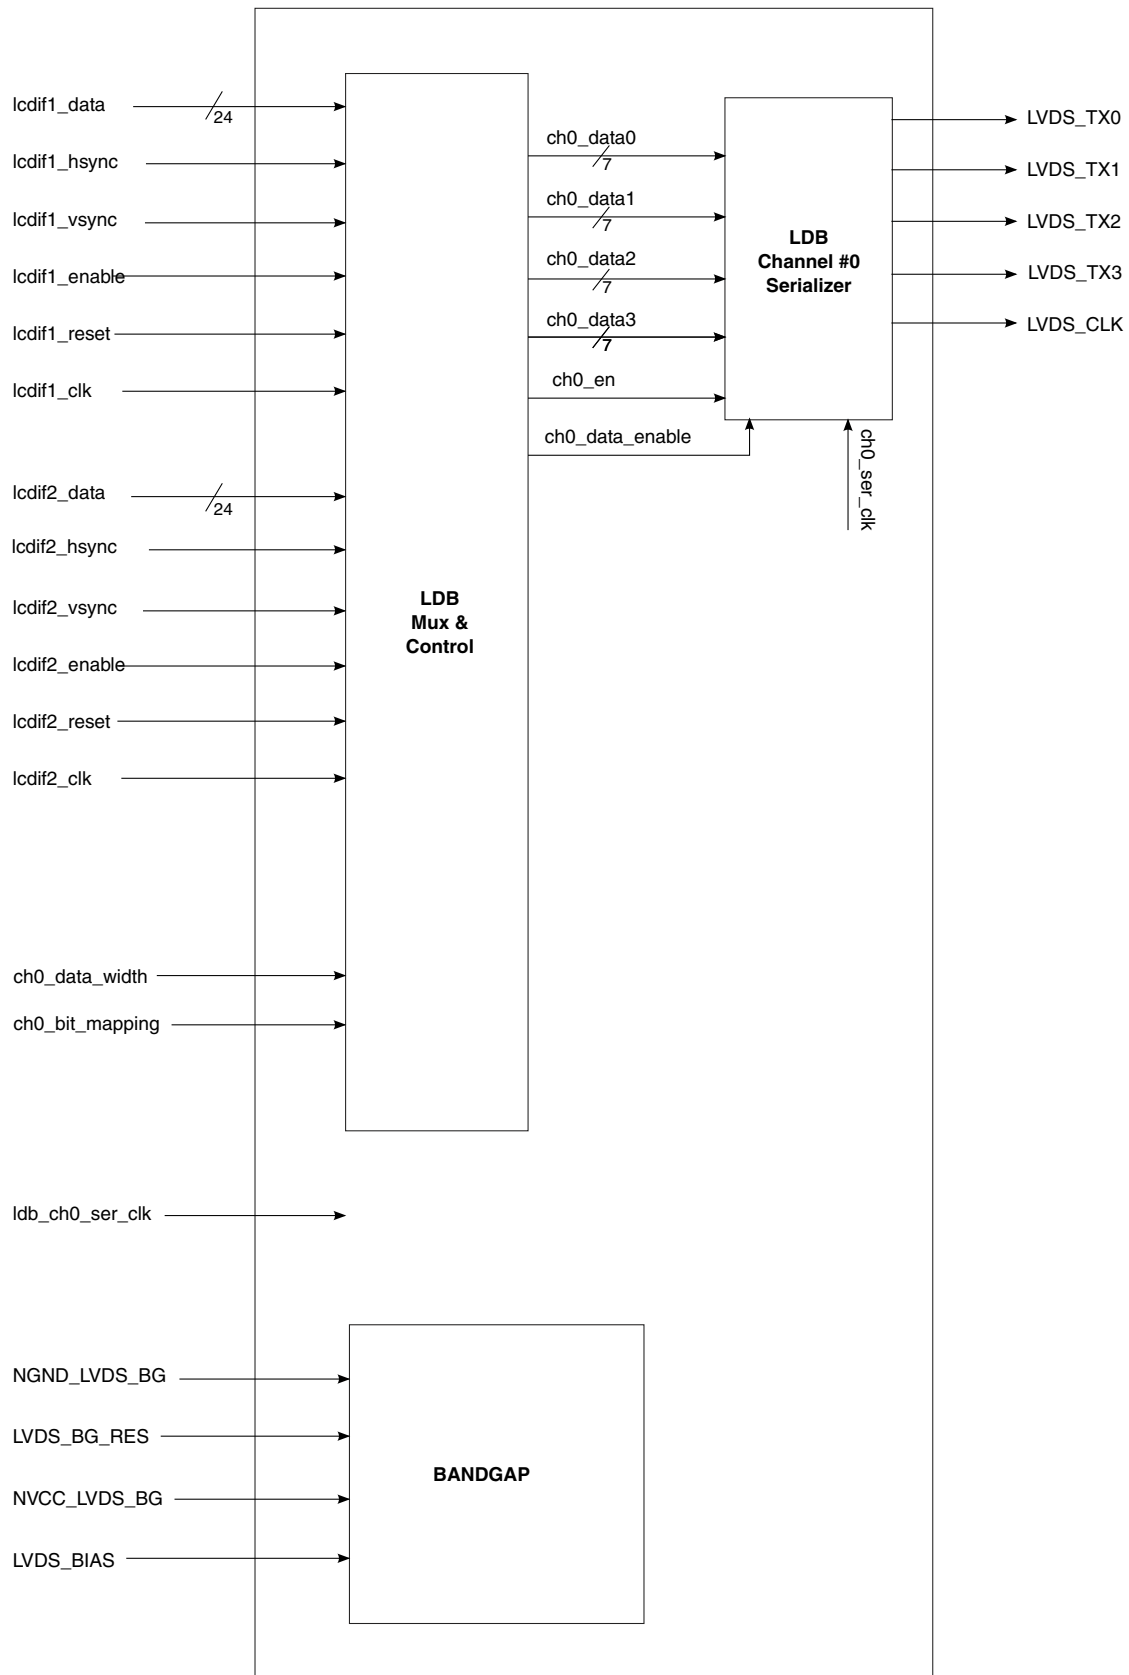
lcdif1_data
24
lcdif1_hsync
lcdif1_vsync
lcdif1_enable
lcdif1_reset
lcdif1_clk
lcdif2_data
24
lcdif2_hsync
lcdif2_vsync
lcdif2_enable
lcdif2_reset
lcdif2_clk
ch0_data_width
ch0_bit_mapping
ldb_ch0_ser_clk

LDB
Mux &
Control

ch0_data0
7
ch0_data1
7
ch0_data2
7
ch0_data3
7
ch0_en
ch0_data_enable

LDB
Channel #0
Serializer

ch0_ser_clk

LVDS_TX0
LVDS_TX1
LVDS_TX2
LVDS_TX3
LVDS_CLK

NGND_LVDS_BG
LVDS_BG_RES
NVCC_LVDS_BG
LVDS_BIAS

BANDGAP